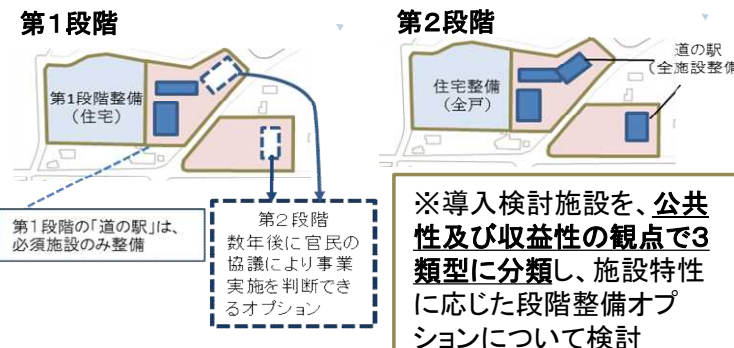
第1段階

第1段階整備（住宅）

第1段階の「道の駅」は、必須施設のみ整備

第2段階 数年後に官民の協議により事業実施を判断できるオプション

第2段階

住宅整備（全戸）

道の駅（全施設整備

※導入検討施設を、公共性及び収益性の観点で3類型に分類し、施設特性に応じた段階整備オプションについて検討